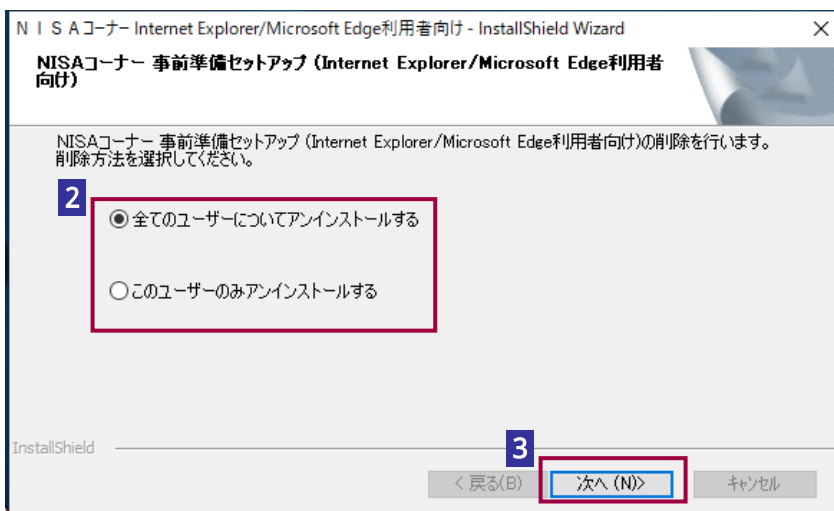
ＮＩＳＡコーナー Internet Explorer/Microsoft Edge利用者向け - InstallShield Wizard

NISAコーナー 事前準備セットアップ（Internet Explorer/Microsoft Edge利用者向け）

NISAコーナー 事前準備セットアップ（Internet Explorer/Microsoft Edge利用者向け）の削除を行います。削除方法を選択してください。

2

全てのユーザーについてアンインストールする

このユーザーのみアンインストールする

InstallShield

3

< 戻る(B)

次へ (N)>

キャンセル